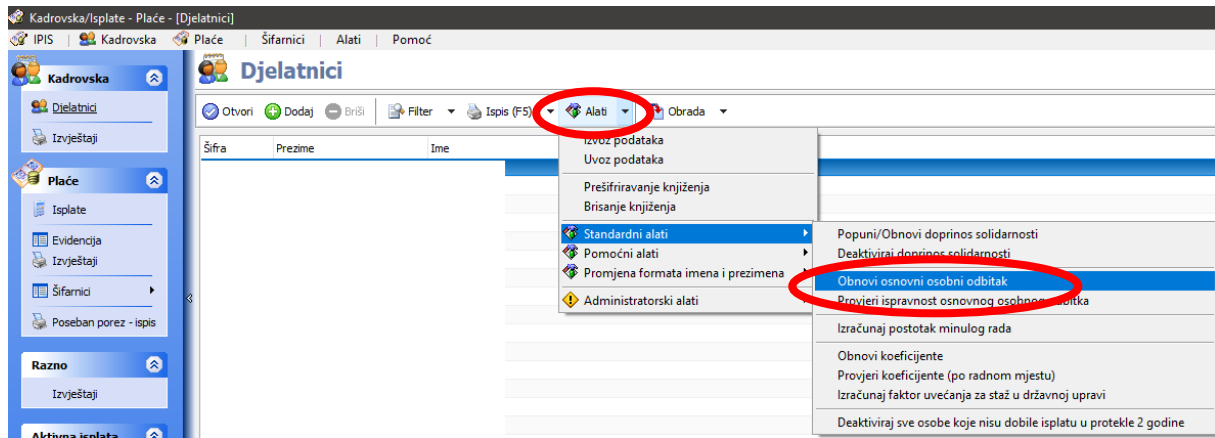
Kadrovska/Isplate - Plaće - [Djelatnici]

IPIS | Kadrovska | Plaće | Šifarnici | Alati | Pomoć

Kadrovska

Djelatnici

Izvještaji

Plaće

Isplate

Evidencija

Izvještaji

Šifarnici

Poseban porez - ispis

Razno

Izvještaji

Aktivna isplata

Djelatnici

Otvori | Dodaj | Briši | Filter | Ispis (F5) | Alati | Obrada

| Šifra | Prezime | Ime |
|---|---|---|

Izvoz podataka
Uvoz podataka
Prešifriranje knjiženja
Brisanje knjiženja
Standardni alati
Pomoćni alati
Promjena formata imena i prezimena
Administratorski alati

Popuni/Obnovi doprinos solidarnosti
Deaktiviraj doprinos solidarnosti
Obnovi osnovni osobni odbitak
Provjeri ispravnost osnovnog osobnog odbitka
Izračunaj postotak minulog rada
Obnovi koeficijente
Provjeri koeficijente (po radnom mjestu)
Izračunaj faktor uvećanja za staž u državnoj upravi
Deaktiviraj sve osobe koje nisu dobile isplatu u protekle 2 godine